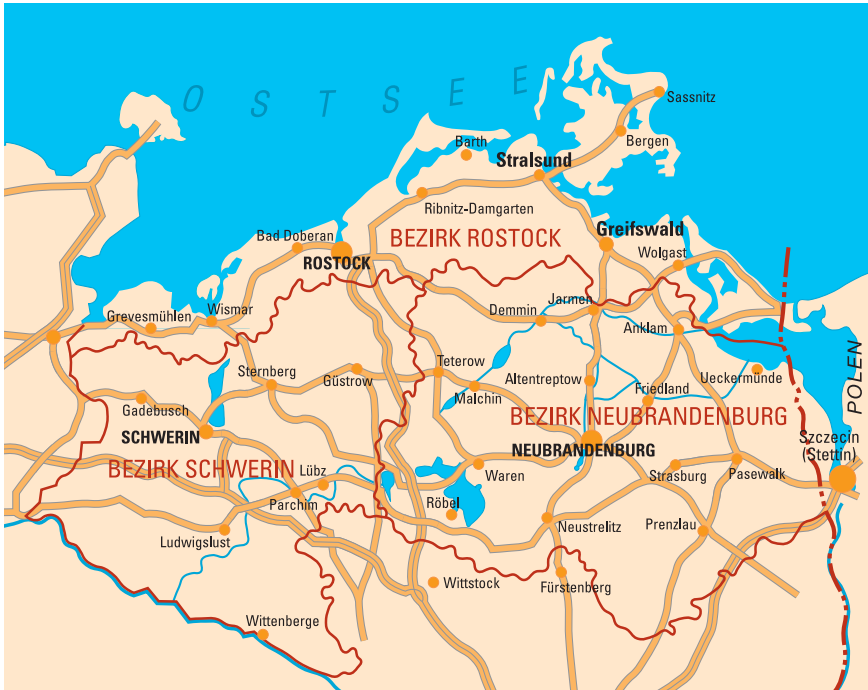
O S T S E E

Sassnitz
Barth
Stralsund
Bergen
Ribnitz-Damgarten
Greifswald
Bad Doberan
BEZIRK ROSTOCK
Wolgast
ROSTOCK
Grevesmühlen
Wismar
Demmin
Jarmen
Anklam
Teterow
Sternberg
Güstrow
Altentreptow
Ueckermünde
Friedland
Malchin
Gadebusch
BEZIRK NEUBRANDENBURG
POLEN
SCHWERIN
NEUBRANDENBURG
Szczecin (Stettin)
BEZIRK SCHWERIN
Lübz
Waren
Strasburg
Pasewalk
Parchim
Röbel
Neustrelitz
Prenzlau
Ludwigslust
Wittstock
Fürstenberg
Wittenberge